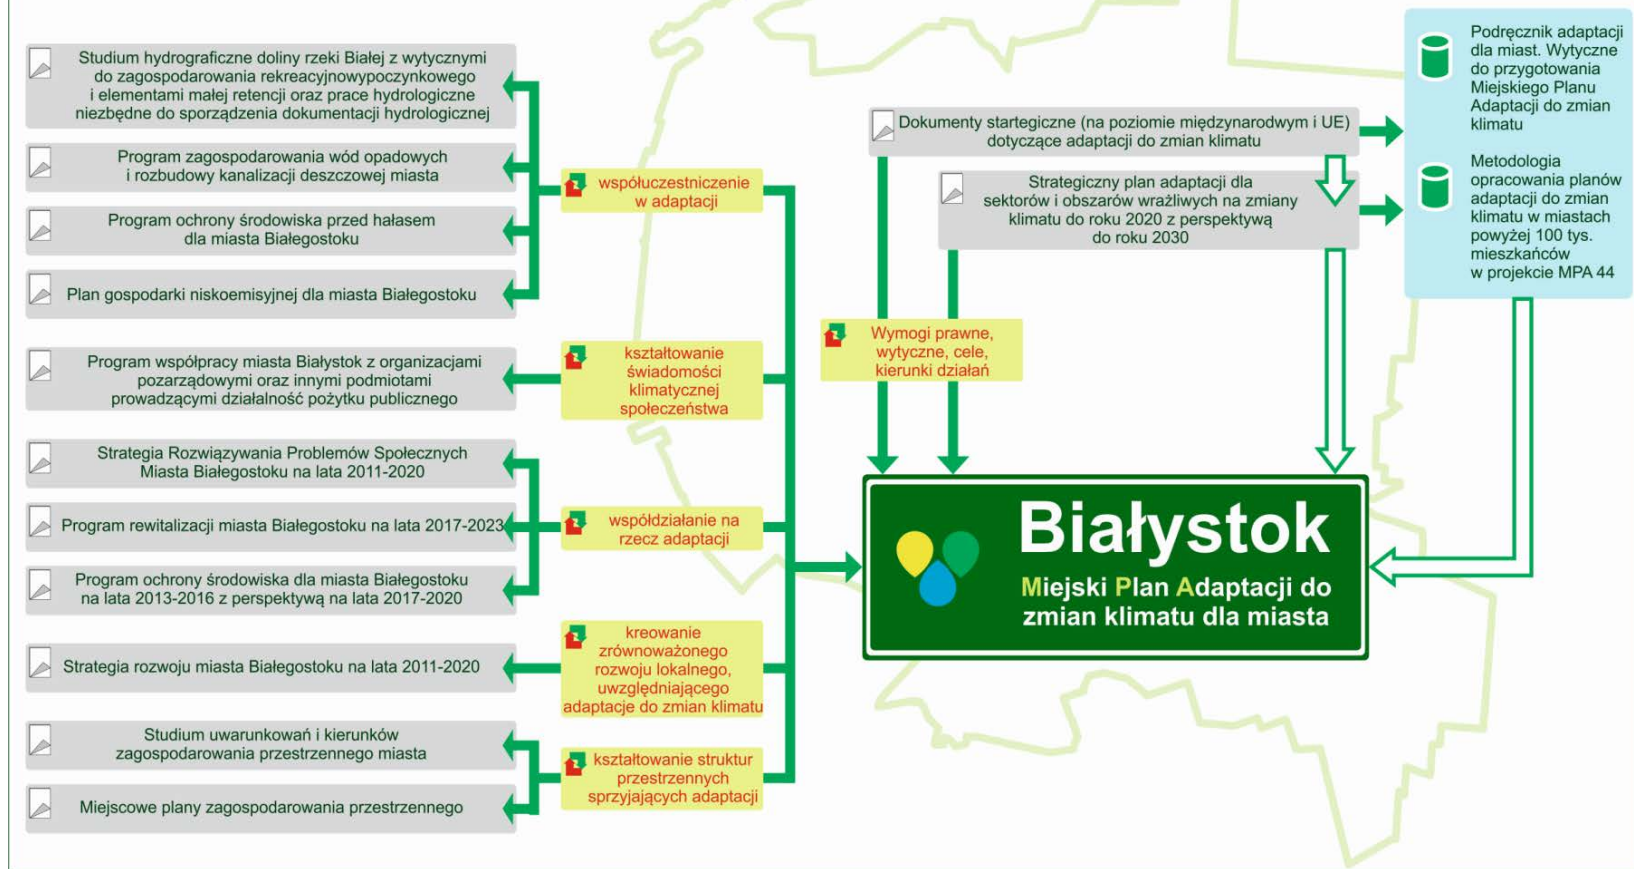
Studium hydrograficzne doliny rzeki Białej z wytycznymi do zagospodarowania rekreacyjnowypoczynkowego i elementami małej retencji oraz prace hydrologiczne niezbędne do sporządzenia dokumentacji hydrologicznej

Program zagospodarowania wód opadowych i rozbudowy kanalizacji deszczowej miasta

Program ochrony środowiska przed hałasem dla miasta Białegostoku

Plan gospodarki niskoemisyjnej dla miasta Białegostoku

Program współpracy miasta Białystok z organizacjami pozarządowymi oraz innymi podmiotami prowadzącymi działalność pożytku publicznego

Strategia Rozwiązywania Problemów Społecznych Miasta Białegostoku na lata 2011-2020

Program rewitalizacji miasta Białegostoku na lata 2017-2023

Program ochrony środowiska dla miasta Białegostoku na lata 2013-2016 z perspektywą na lata 2017-2020

Strategia rozwoju miasta Białegostoku na lata 2011-2020

Studium uwarunkowań i kierunków zagospodarowania przestrzennego miasta

Miejscowe plany zagospodarowania przestrzennego

współuczestniczenie w adaptacji

kształtowanie świadomości klimatycznej społeczeństwa

współdziałanie na rzecz adaptacji

kreowanie zrównoważonego rozwoju lokalnego, uwzględniającego adaptacje do zmian klimatu

kształtowanie struktur przestrzennych sprzyjających adaptacji

Dokumenty startegiczne (na poziomie międzynarodwym i UE) dotyczące adaptacji do zmian klimatu

Strategiczny plan adaptacji dla sektorów i obszarów wrażliwych na zmiany klimatu do roku 2020 z perspektywą do roku 2030

Wymogi prawne, wytyczne, cele, kierunki działań

Podręcznik adaptacji dla miast. Wytyczne do przygotowania Miejskiego Planu Adaptacji do zmian klimatu

Metodologia opracowania planów adaptacji do zmian klimatu w miastach powyżej 100 tys. mieszkańców w projekcie MPA 44

Białystok
Miejski Plan Adaptacji do zmian klimatu dla miasta